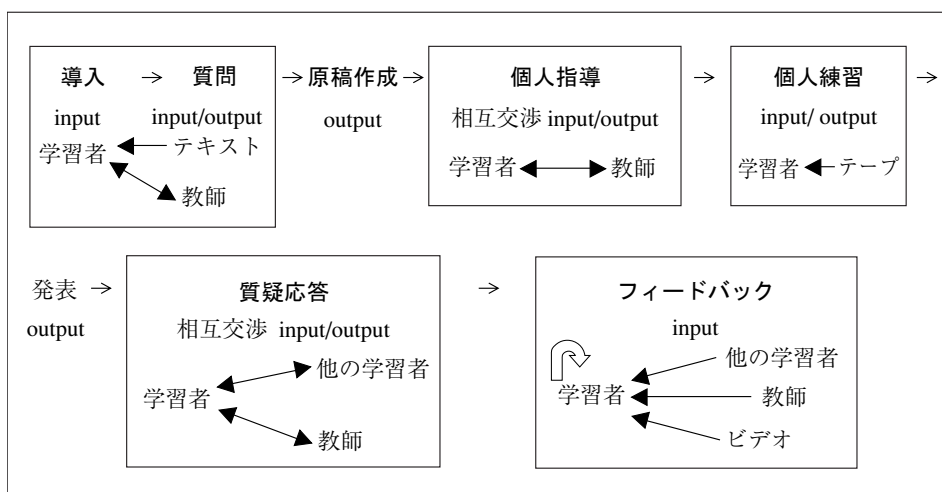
導入 → 質問

input input/output

学習者 テキスト

教師

→ 原稿作成 →

output

個人指導

相互交渉 input/output

学習者 教師

→

個人練習

input/ output

学習者 テープ

→

発表 →

output

質疑応答

相互交渉 input/output

他の学習者

学習者

教師

→

フィードバック

input

他の学習者

学習者 教師

ビデオ